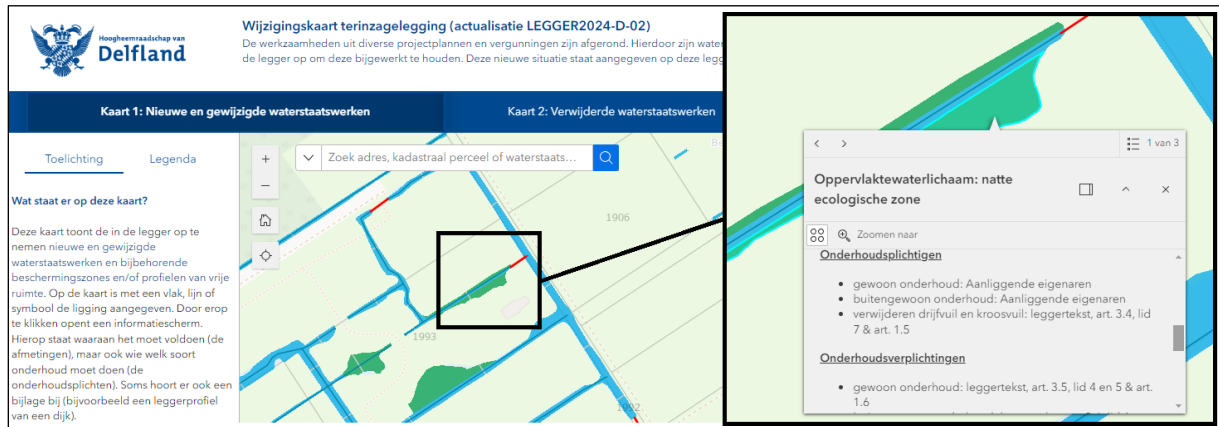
Hoogheemraadschap van
Delfland

Wijzigingskaart terinzagelegging (actualisatie LEGGER2024-D-02)

De werkzaamheden uit diverse projectplannen en vergunningen zijn afgerond. Hierdoor zijn water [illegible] de legger op om deze bijgewerkt te houden. Deze nieuwe situatie staat aangegeven op deze legg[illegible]

Kaart 1: Nieuwe en gewijzigde waterstaatswerken

Kaart 2: Verwijderde waterstaatswerken

Toelichting

Legenda

Wat staat er op deze kaart?

Deze kaart toont de in de legger op te nemen nieuwe en gewijzigde waterstaatswerken en bijbehorende beschermingszones en/of profielen van vrije ruimte. Op de kaart is met een vlak, lijn of symbool de ligging aangegeven. Door erop te klikken opent een informatiescherm. Hierop staat waaraan het moet voldoen (de afmetingen), maar ook wie welk soort onderhoud moet doen (de onderhoudsplichten). Soms hoort er ook een bijlage bij (bijvoorbeeld een leggerprofiel van een dijk).

+
−

Zoek adres, kadastraal perceel of waterstaats...

1906
1993
1992

1 van 3

Oppervlaktewaterlichaam: natte ecologische zone

Zoomen naar

Onderhoudsplichtigen

• gewoon onderhoud: Aanliggende eigenaren
• buitengewoon onderhoud: Aanliggende eigenaren
• verwijderen drijfvuil en kroosvuil: leggertekst, art. 3.4, lid 7 & art. 1.5

Onderhoudsverplichtingen

• gewoon onderhoud: leggertekst, art. 3.5, lid 4 en 5 & art. 1.6